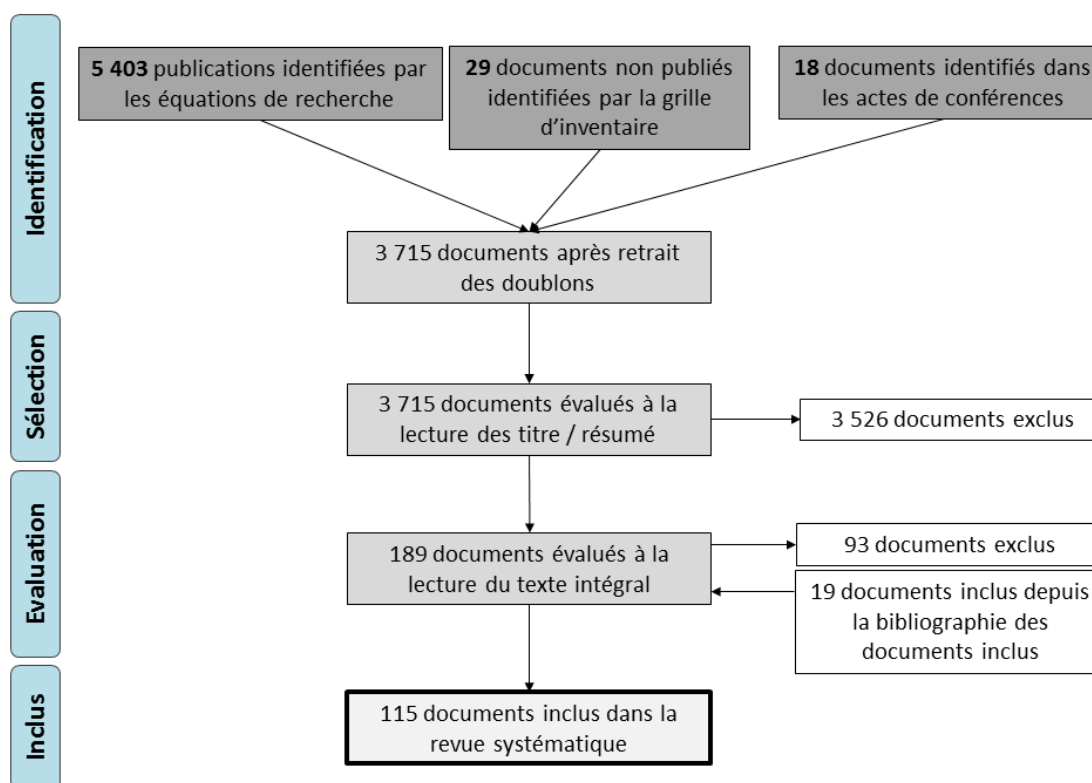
Identification

**5 403** publications identifiées par les équations de recherche

**29** documents non publiés identifiées par la grille d'inventaire

**18** documents identifiés dans les actes de conférences

3 715 documents après retrait des doublons

Sélection

3 715 documents évalués à la lecture des titre / résumé

3 526 documents exclus

Evaluation

189 documents évalués à la lecture du texte intégral

93 documents exclus

19 documents inclus depuis la bibliographie des documents inclus

Inclus

115 documents inclus dans la revue systématique